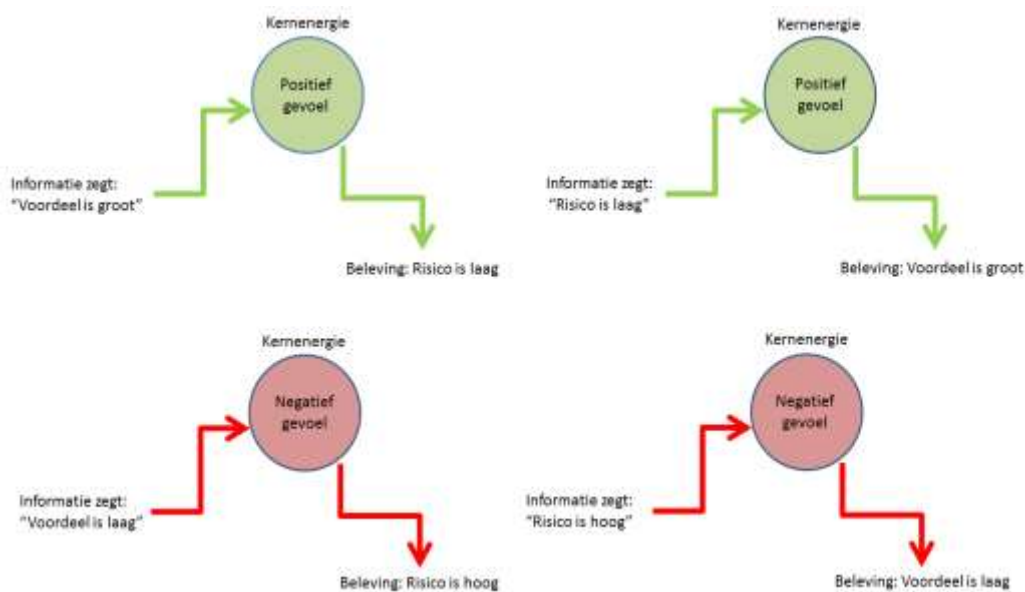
Kernenergie

Positief gevoel

Informatie zegt: "Voordeel is groot"

Beleving: Risico is laag

Kernenergie

Positief gevoel

Informatie zegt: "Risico is laag"

Beleving: Voordeel is groot

Kernenergie

Negatief gevoel

Informatie zegt: "Voordeel is laag"

Beleving: Risico is hoog

Kernenergie

Negatief gevoel

Informatie zegt: "Risico is hoog"

Beleving: Voordeel is laag